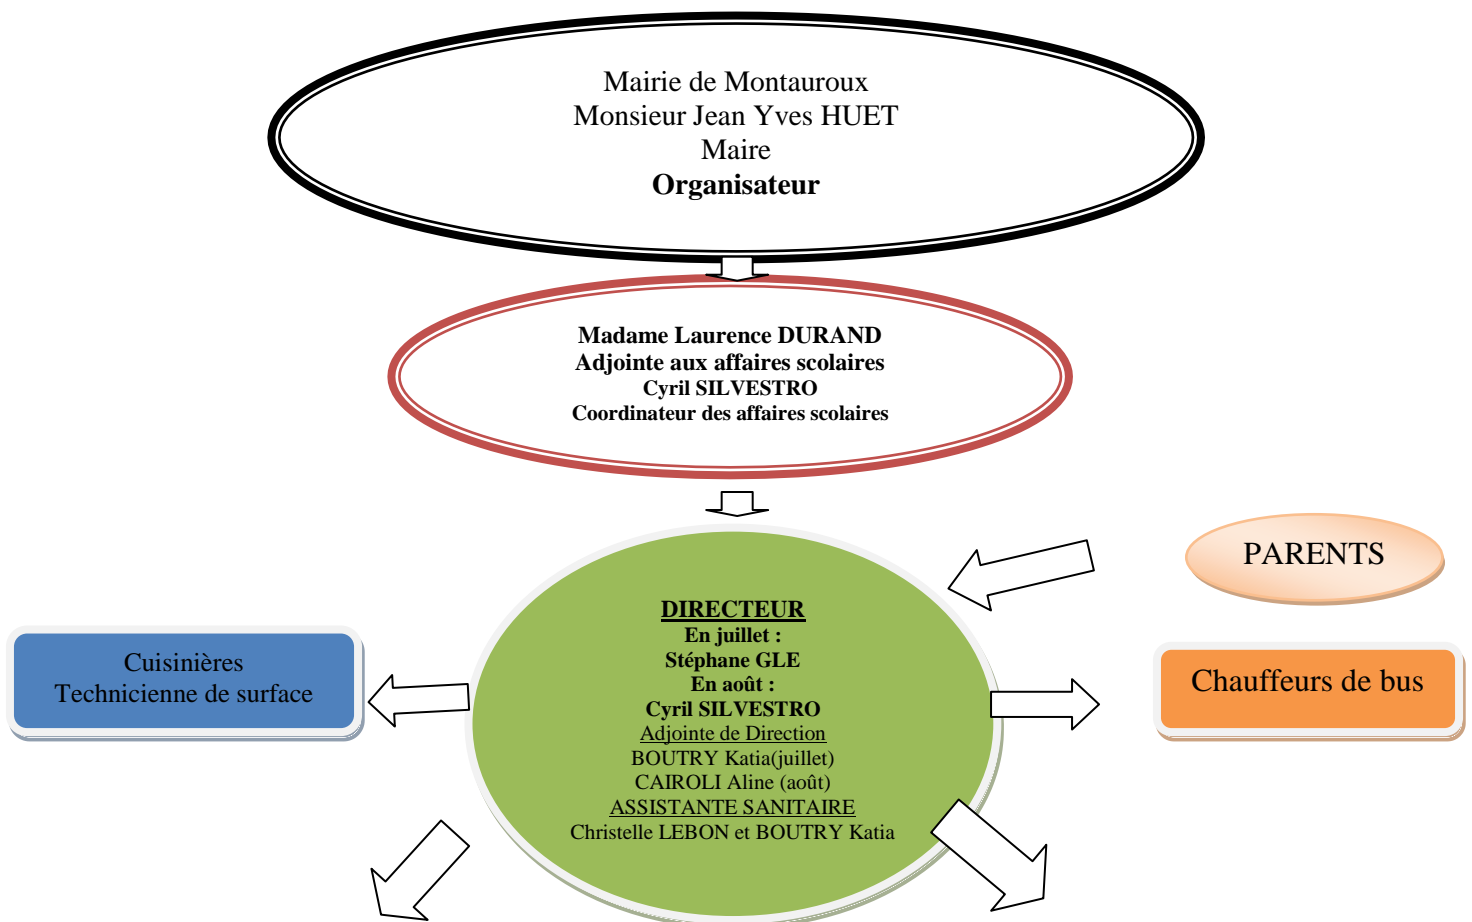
Mairie de Montauroux
Monsieur Jean Yves HUET
Maire
**Organisateur**

**Madame Laurence DURAND**
**Adjointe aux affaires scolaires**
**Cyril SILVESTRO**
**Coordinateur des affaires scolaires**

PARENTS

**DIRECTEUR**
**En juillet :**
**Stéphane GLE**
**En août :**
**Cyril SILVESTRO**
Adjointe de Direction
BOUTRY Katia(juillet)
CAIROLI Aline (août)
ASSISTANTE SANITAIRE
Christelle LEBON et BOUTRY Katia

Cuisinières
Technicienne de surface

Chauffeurs de bus